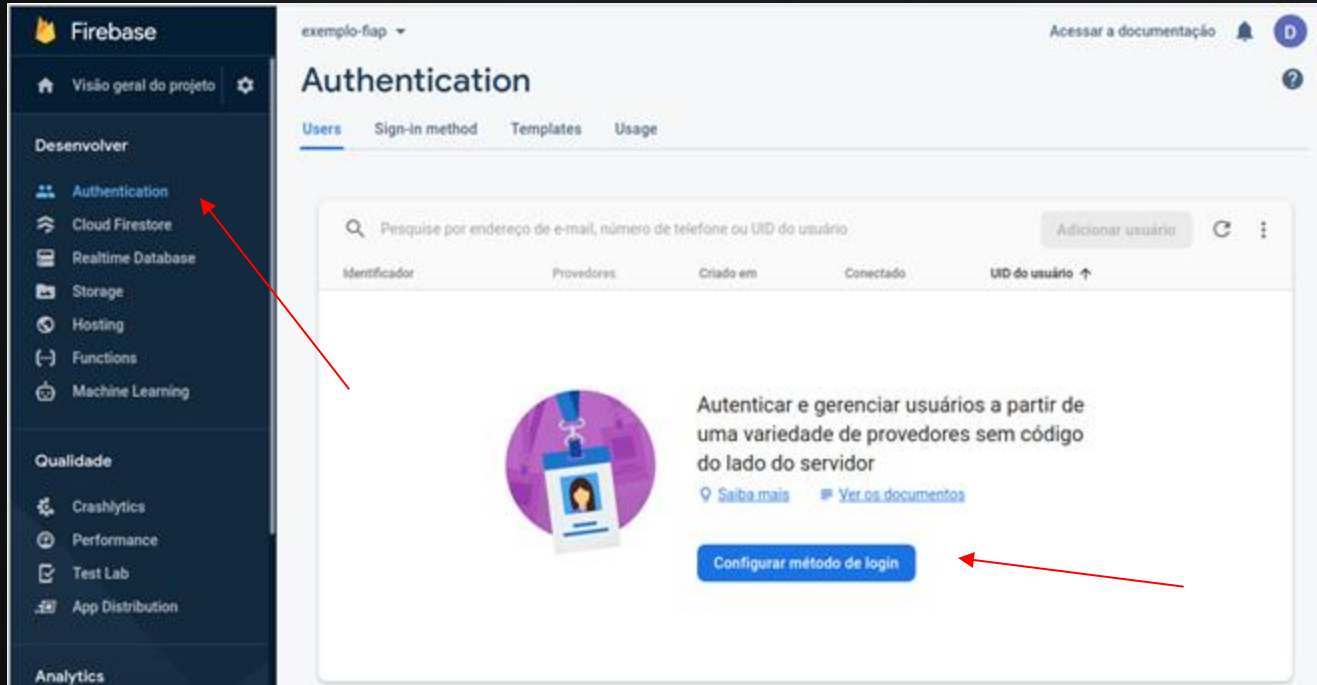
Firebase

Visão geral do projeto

Desenvolver

Authentication
Cloud Firestore
Realtime Database
Storage
Hosting
Functions
Machine Learning

Qualidade

Crashlytics
Performance
Test Lab
App Distribution

Analytics

exemplo-fiap

Acessar a documentação

D

Authentication

Users Sign-in method Templates Usage

Pesquise por endereço de e-mail, número de telefone ou UID do usuário

Adicionar usuário

| Identificador | Provedores | Criado em | Conectado | UID do usuário ↑ |
|---|---|---|---|---|

Autenticar e gerenciar usuários a partir de uma variedade de provedores sem código do lado do servidor

Saiba mais

Ver os documentos

Configurar método de login